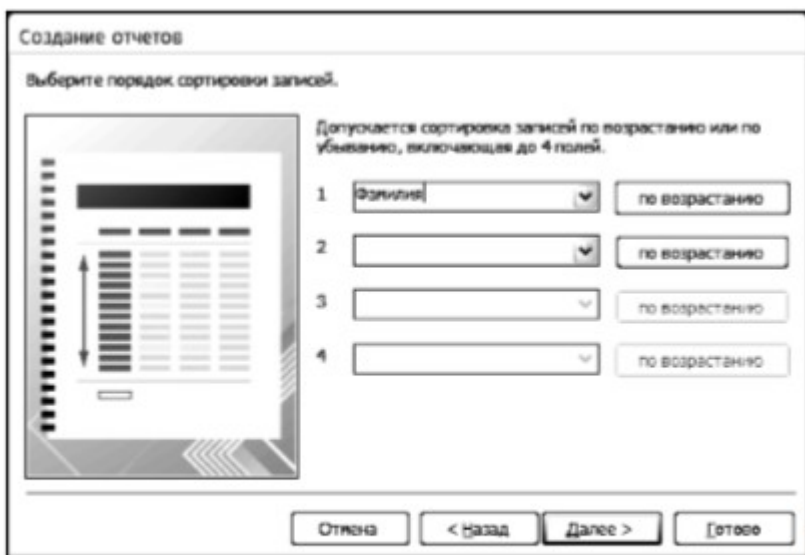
Создание отчетов

Выберите порядок сортировки записей.

Допускается сортировка записей по возрастанию или по убыванию, включающая до 4 полей.

1 Фамилия по возрастанию

2 по возрастанию

3 по возрастанию

4 по возрастанию

Отмена < Назад Далее > Готово